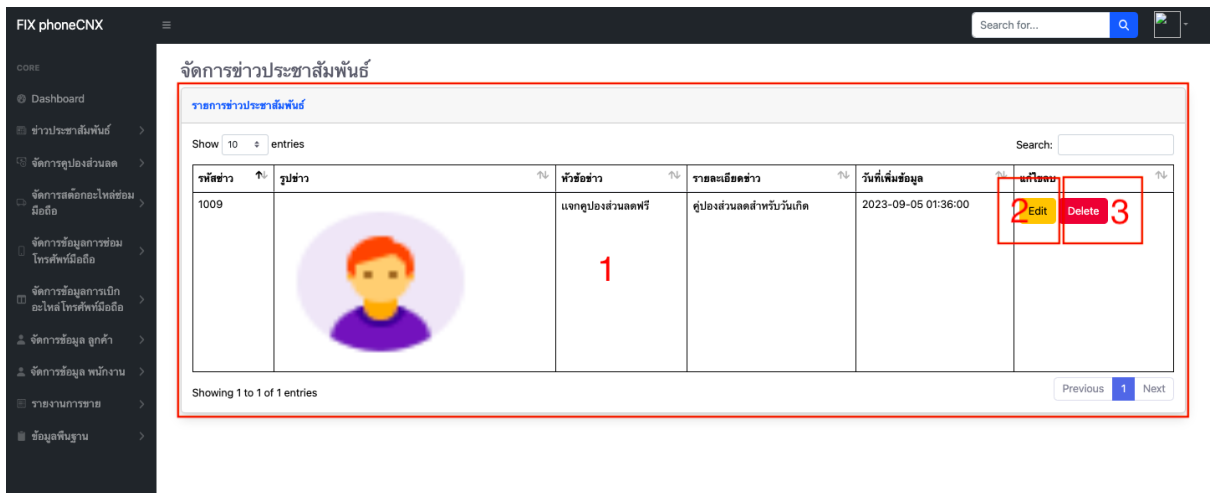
FIX phoneCNX

Search for...

CORE

Dashboard

ข่าวประชาสัมพันธ์

จัดการคูปองส่วนลด

จัดการสต๊อกอะไหล่ซ่อมมือถือ

จัดการข้อมูลการซ่อมโทรศัพท์มือถือ

จัดการข้อมูลการเบิกอะไหล่โทรศัพท์มือถือ

จัดการข้อมูล ลูกค้า

จัดการข้อมูล พนักงาน

รายงานการขาย

ข้อมูลพื้นฐาน

จัดการข่าวประชาสัมพันธ์

รายการข่าวประชาสัมพันธ์

Show 10 entries

Search:

| รหัสข่าว | รูปข่าว | หัวข้อข่าว | รายละเอียดข่าว | วันที่เพิ่มข้อมูล | แก้ไขลบ |
|---|---|---|---|---|---|
| 1009 | | แจกคูปองส่วนลดฟรี | คู่ปองส่วนลดสำหรับวันเกิด | 2023-09-05 01:36:00 | Edit Delete |

1

2

3

Showing 1 to 1 of 1 entries

Previous 1 Next